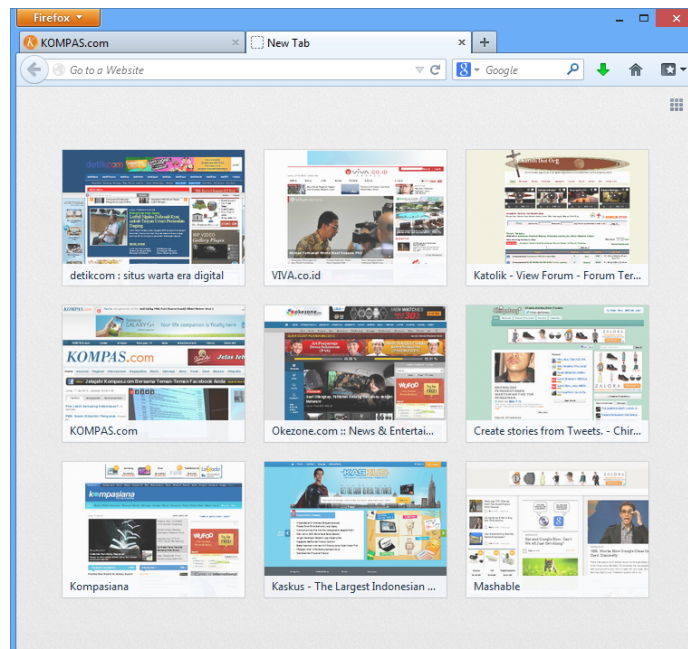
Firefox

KOMPAS.com

New Tab

Go to a Website

Google

detikcom : situs warta era digital

VIVA.co.id

Katolik - View Forum - Forum Ter...

KOMPAS.com

Okezone.com :: News & Entertai...

Create stories from Tweets. - Chir...

Kompasiana

Kaskus - The Largest Indonesian ...

Mashable